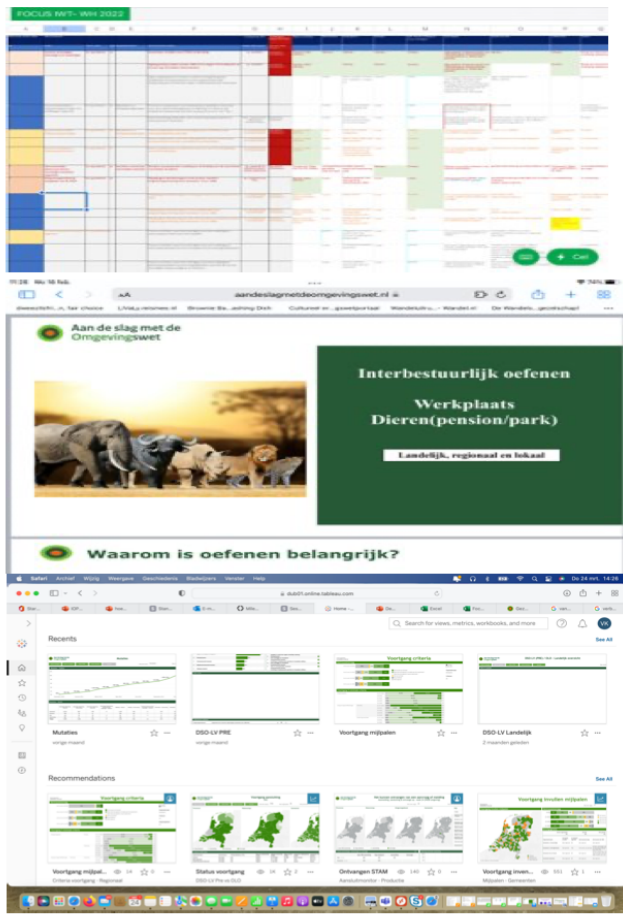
FOCUS MIT- Wm 2022

11:38 Wo 16 feb.

aA aandeslagmetdeomgevingswet.nl

Aan de slag met de Omgevingswet

Interbestuurlijk oefenen

Werkplaats Dieren(pension/park)

Landelijk, regionaal en lokaal

Waarom is oefenen belangrijk?

Safari Archief Wijzig Weergave Geschiedenis Bladwijzers Venster Help

Do 24 mrt. 14:26

dub01.online.tableau.com

Search for views, metrics, workbooks, and more

Recents

See All

Mutaties
vorige maand

DSO-LV PRE
vorige maand

Voortgang criteria

Voortgang mijlpalen

DSO-LV Landelijk
2 maanden geleden

Recommendations

See All

Voortgang criteria

Voortgang mijlpal...
Criteria voortgang - Regionaal

Status voortgang
DSO-LV Pre en OLO

Ontvangen STAM
Aansluitmonitor - Producte

Voortgang inrichten mijlpalen

Voortgang inven...
Mijlpalen - Gemeenten